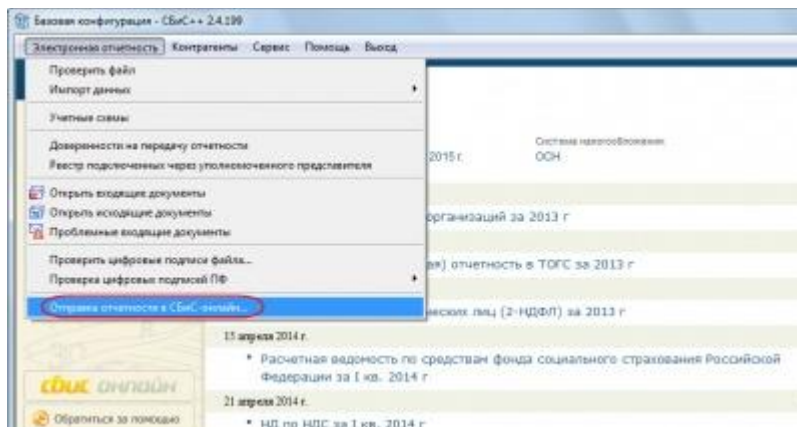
Базовая конфигурация - СБиС++ 2.4.199

Электронная отчетность Контрагенты Сервис Помощь Выход

Проверить файл
Импорт данных
Учетные схемы
Доверенности на передачу отчетности
Реестр подключенных через уполномоченного представителя
Открыть входящие документы
Открыть исходящие документы
Проблемные входящие документы
Проверить цифровые подписи файла...
Проверка цифровых подписей ПФ
Отправка отчетности в СБиС-онлайн...

2015 г.
Система налогообложения
ОСН

организаций за 2013 г

ая) отчетность в ТОГС за 2013 г

ических лиц (2-НДФЛ) за 2013 г

15 апреля 2014 г.
* Расчетная ведомость по средствам фонда социального страхования Российской Федерации за I кв. 2014 г

сбис онлайн

21 апреля 2014 г.
Обратиться за помощью
* НД по НДС за I кв. 2014 г